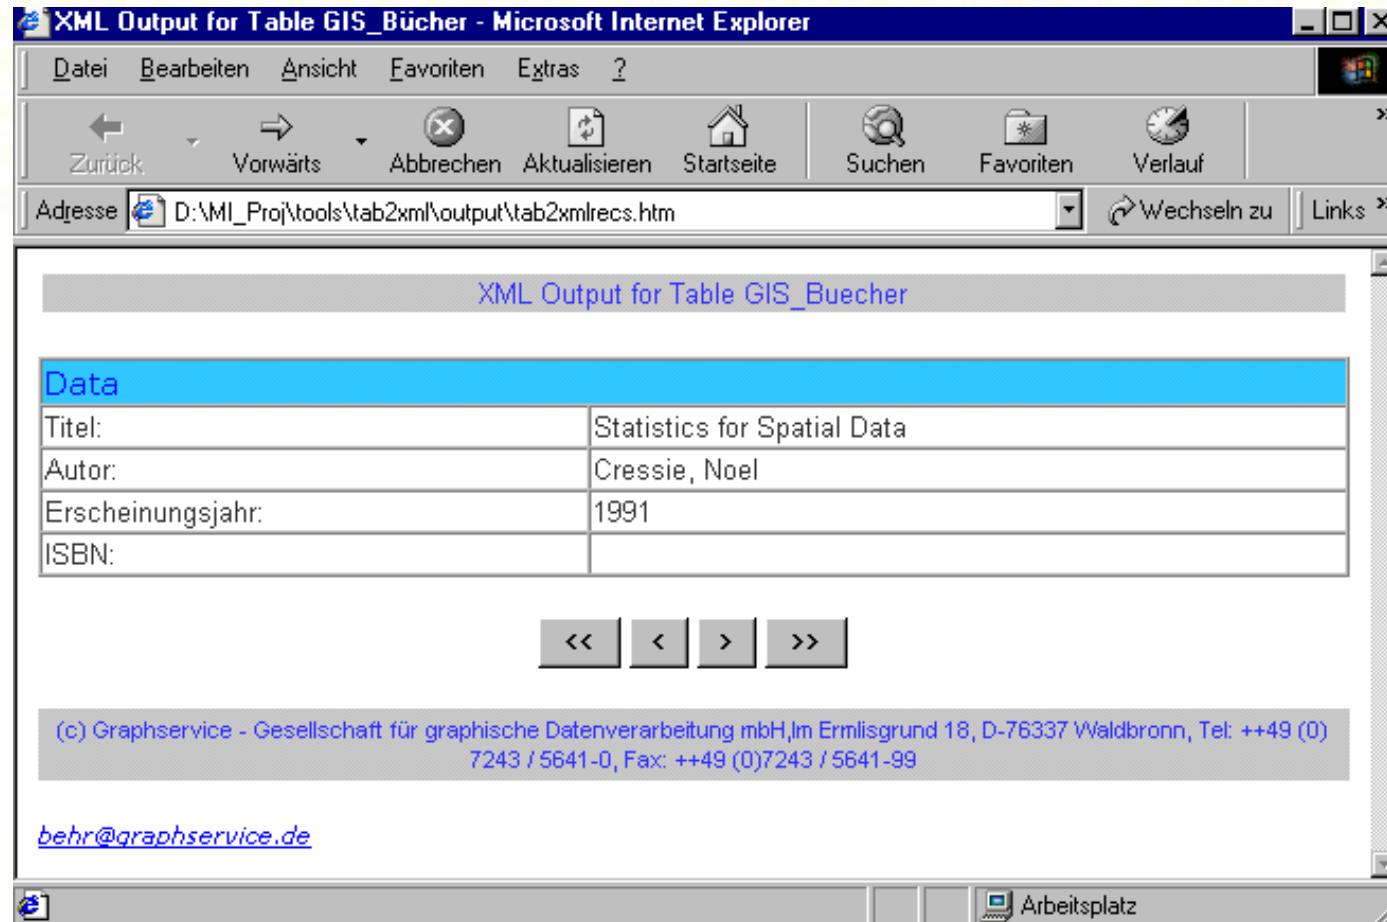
XML Output for Table GIS_Bücher - Microsoft Internet Explorer

Datei Bearbeiten Ansicht Favoriten Extras ?

Zurück Vorwärts Abbrechen Aktualisieren Startseite Suchen Favoriten Verlauf

Adresse D:\MI_Proj\tools\tab2xml\output\tab2xmlrecs.htm Wechseln zu Links

XML Output for Table GIS_Buecher

| Data | |
|---|---|
| Titel: | Statistics for Spatial Data |
| Autor: | Cressie, Noel |
| Erscheinungsjahr: | 1991 |
| ISBN: | |

<< < > >>

(c) Graphservice - Gesellschaft für graphische Datenverarbeitung mbH,Im Ermlisgrund 18, D-76337 Waldbronn, Tel: ++49 (0) 7243 / 5641-0, Fax: ++49 (0)7243 / 5641-99

behr@graphservice.de

Arbeitsplatz